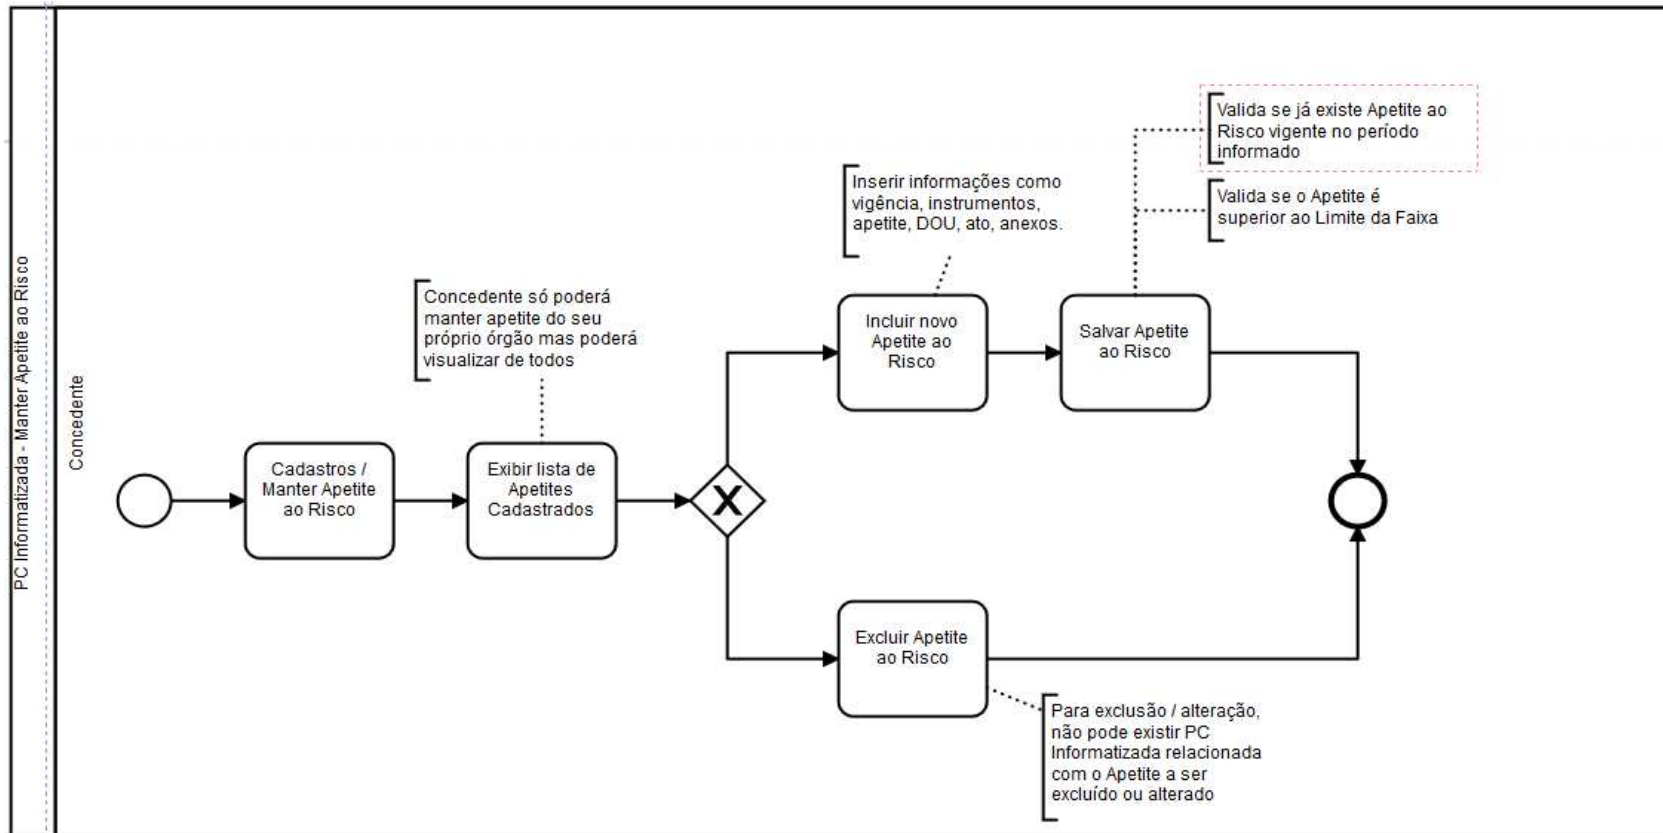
PC Informatizada - Manter Apetite ao Risco

Concedente

Cadastros / Manter Apetite ao Risco

Concedente só poderá manter apetite do seu próprio órgão mas poderá visualizar de todos

Exibir lista de Apetites Cadastrados

X

Inserir informações como vigência, instrumentos, apetite, DOU, ato, anexos.

Incluir novo Apetite ao Risco

Valida se já existe Apetite ao Risco vigente no período informado

Valida se o Apetite é superior ao Limite da Faixa

Salvar Apetite ao Risco

Excluir Apetite ao Risco

Para exclusão / alteração, não pode existir PC Informatizada relacionada com o Apetite a ser excluído ou alterado